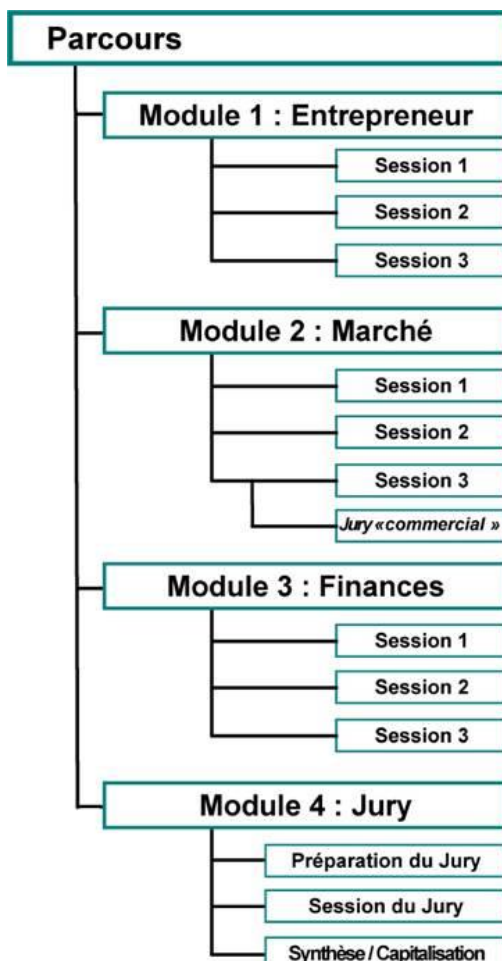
Parcours

Module 1 : Entrepreneur

Session 1

Session 2

Session 3

Module 2 : Marché

Session 1

Session 2

Session 3

Jury «commercial »

Module 3 : Finances

Session 1

Session 2

Session 3

Module 4 : Jury

Préparation du Jury

Session du Jury

Synthèse / Capitalisation